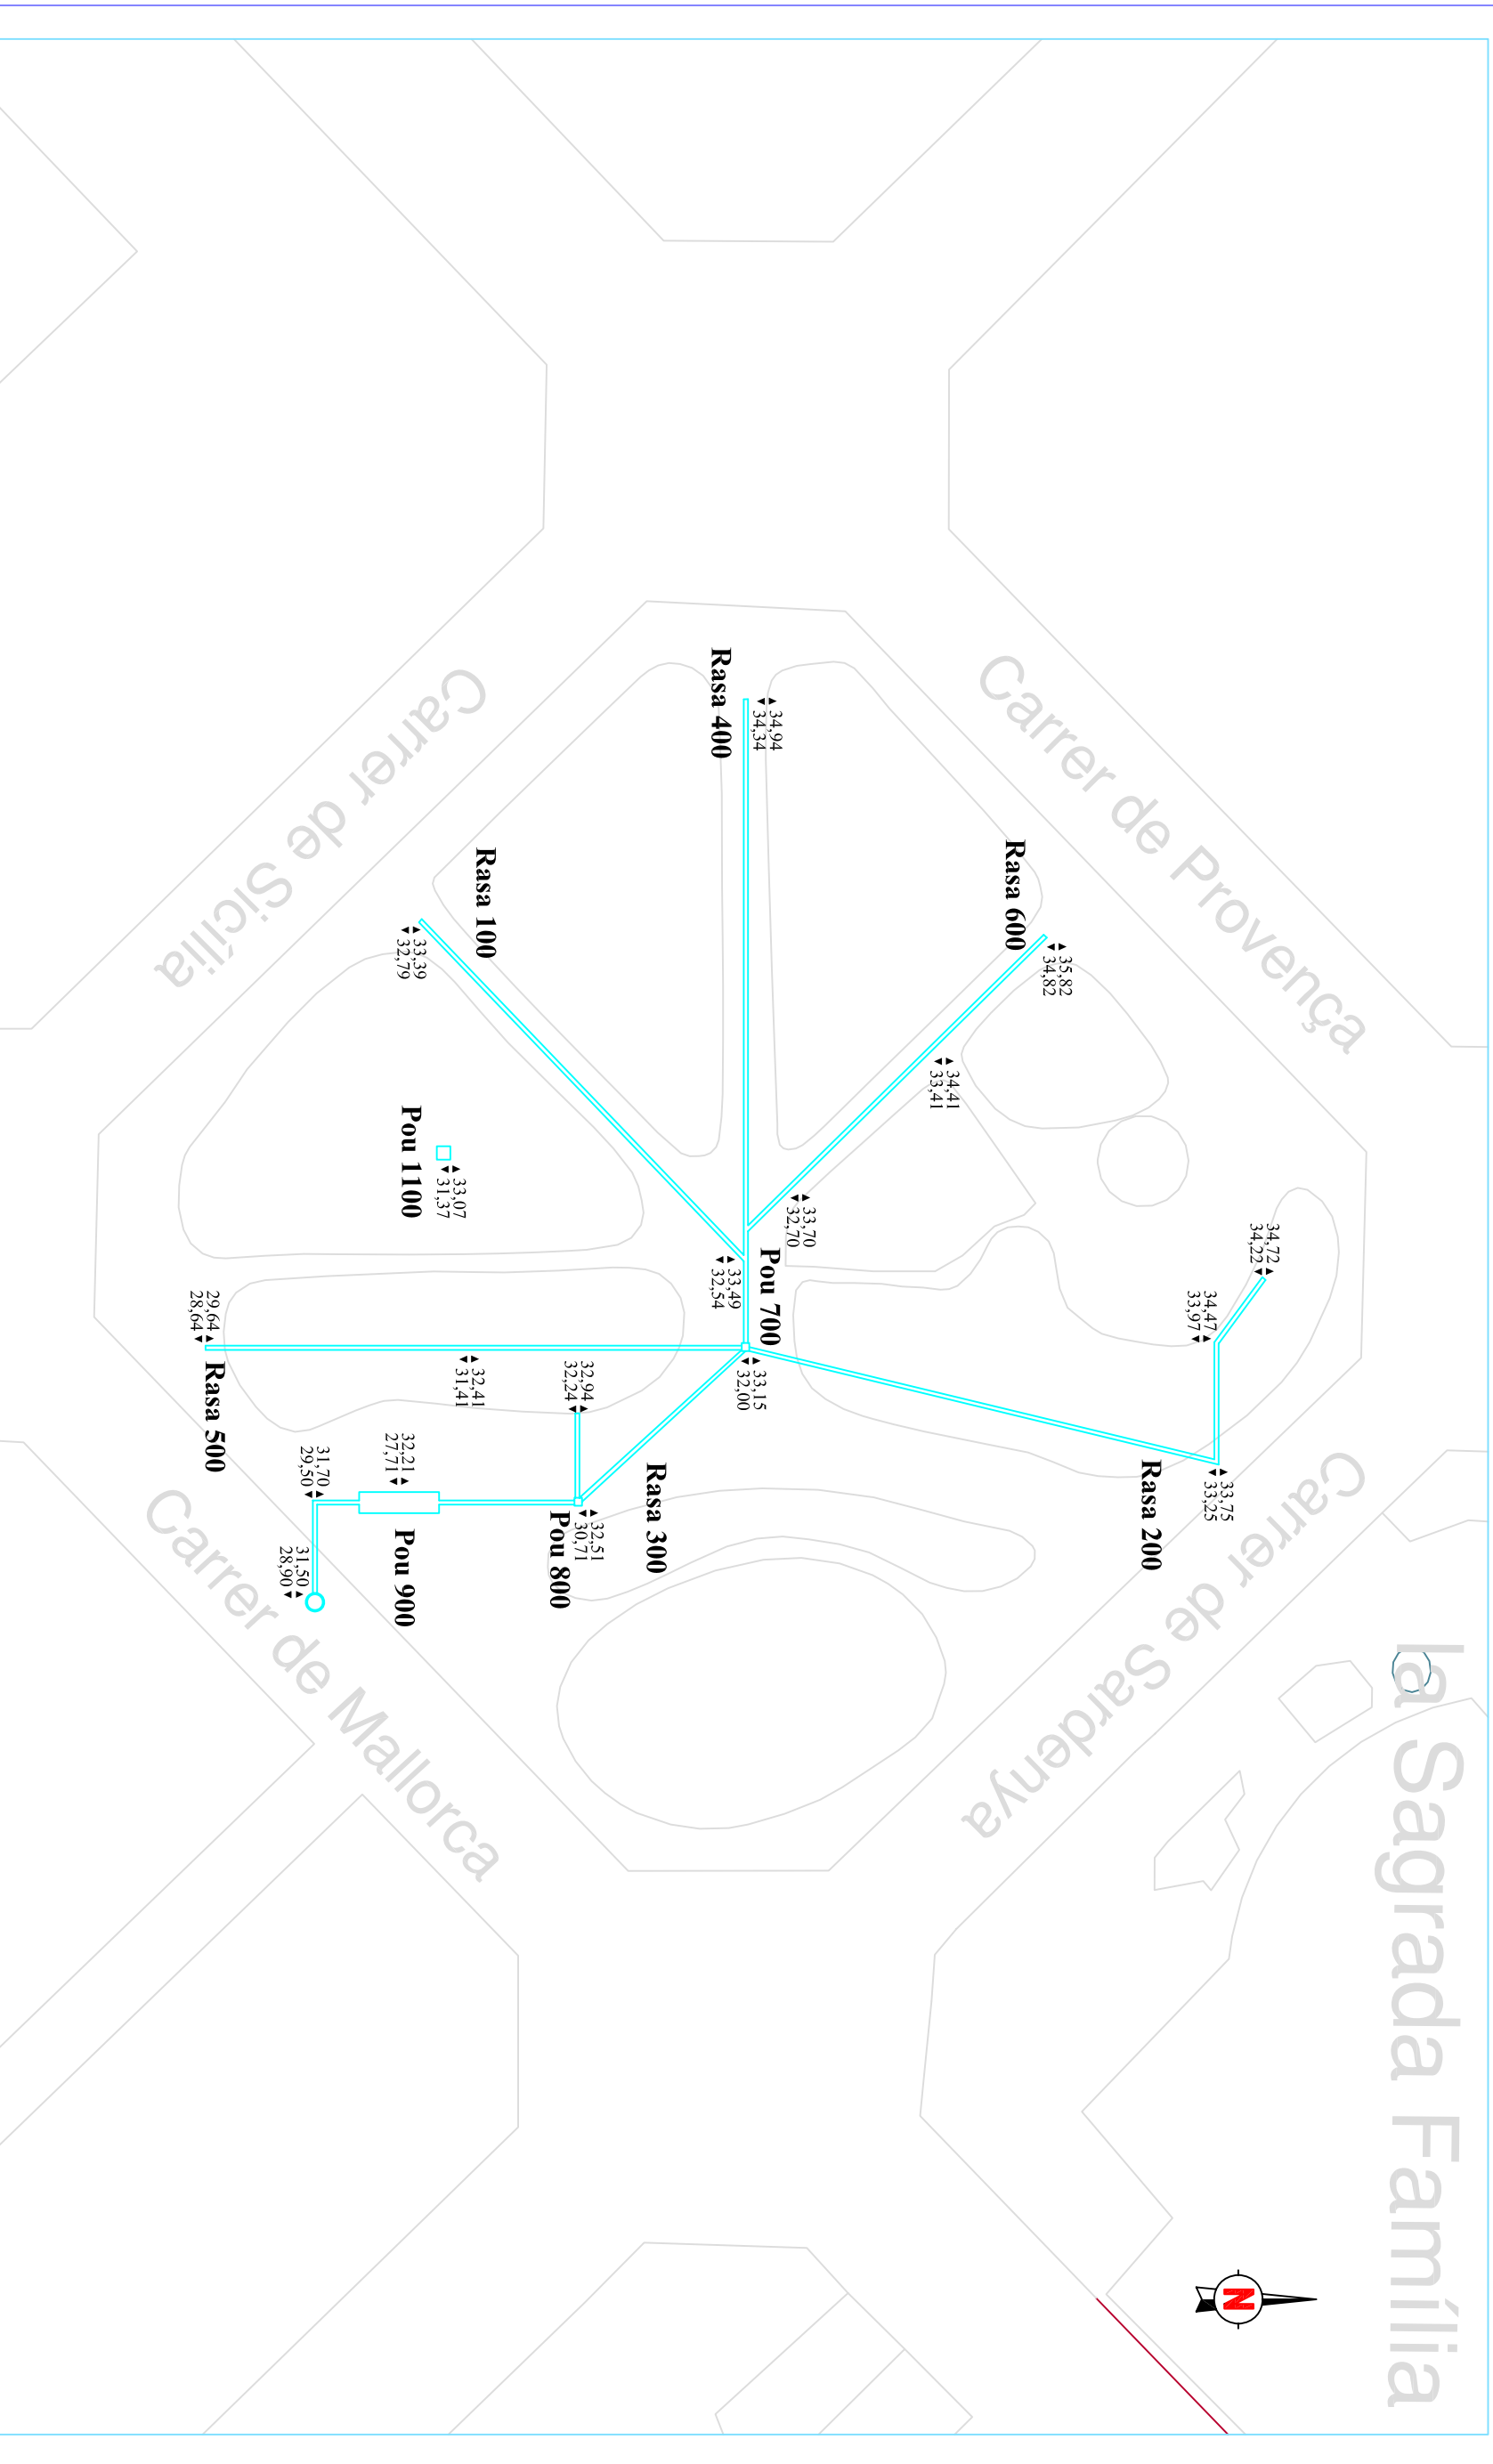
Carrer de Provença

Carrer de Sicília

Carrer de Sardenya

Carrer de Mallorca

la Sagrada Família

Rasa 400
34,94
34,34

Rasa 600
35,82
34,82

34,41
33,41

Rasa 100
33,39
32,79

Pou 1100
33,07
31,37

33,70
32,70

Pou 700
33,49
32,54

34,72
34,22

34,47
33,97

29,64
28,64

Rasa 500

32,41
31,41

32,94
32,24

33,15
32,00

Rasa 300

Rasa 200
33,75
33,25

32,21
27,71

31,70
29,50

Pou 900

32,51
30,71
Pou 800

31,50
28,90

N